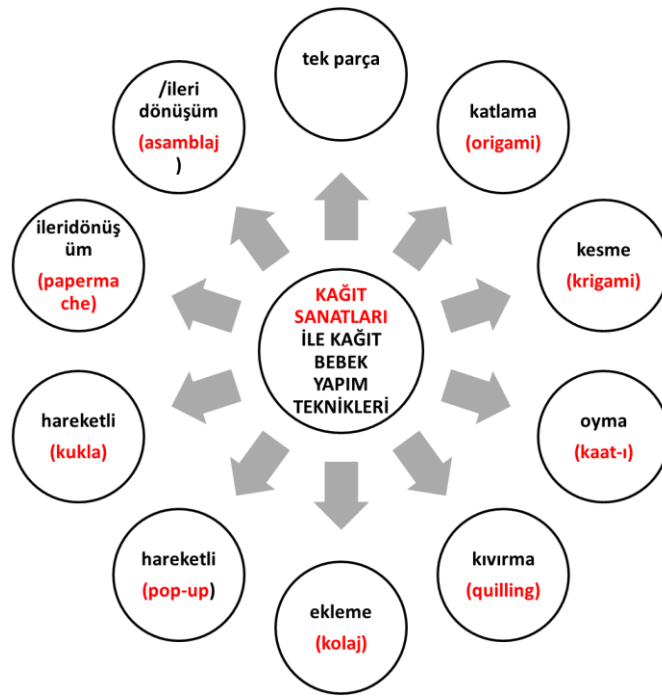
KAĞIT SANATLARI İLE KAĞIT BEBEK YAPIM TEKNİKLERİ

tek parça

katlama (origami)

kesme (krigami)

oyma (kaat-ı)

kıvırma (quilling)

ekleme (kolaj)

hareketli (pop-up)

hareketli (kukla)

ileridönüşüm (paperma che)

/ileri dönüşüm (asamblaj)